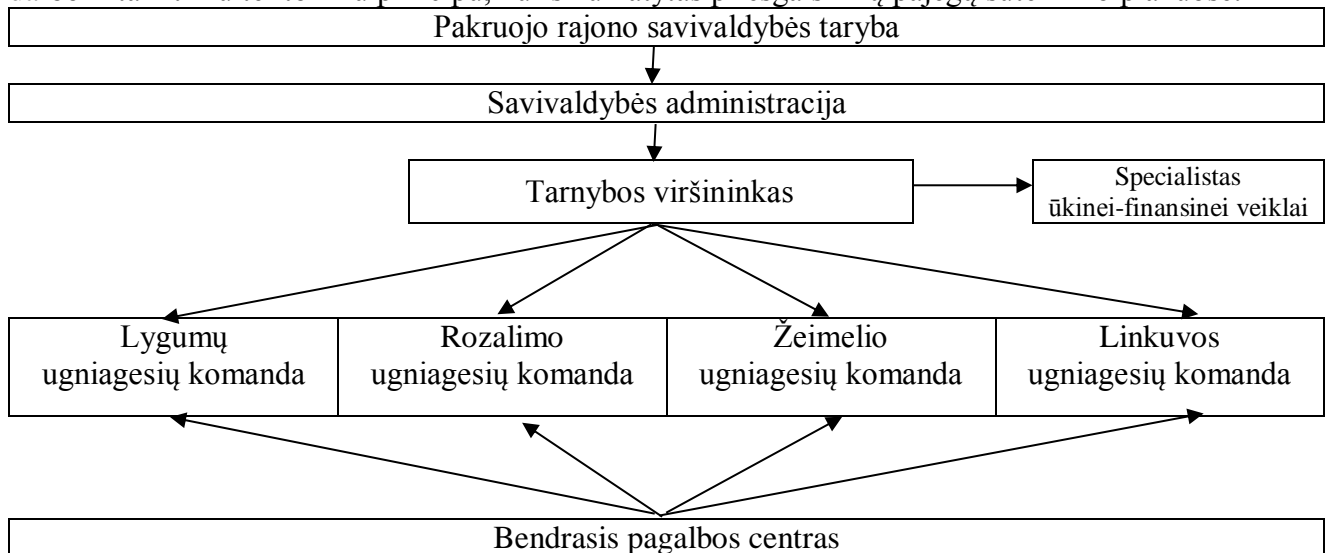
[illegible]

Pakruojo rajono savivaldybės taryba

Savivaldybės administracija

Tarnybos viršininkas

Specialistas ūkinei-finansinei veiklai

Lygumų ugniagesių komanda

Rozalimo ugniagesių komanda

Žeimelio ugniagesių komanda

Linkuvos ugniagesių komanda

Bendrasis pagalbos centras